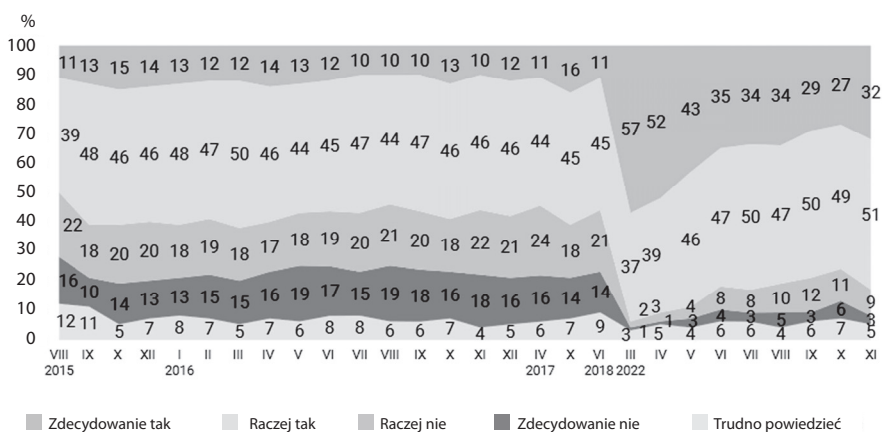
%
100
90
80
70
60
50
40
30
20
10
0

11 13 15 14 13 12 12 14 13 12 10 10 10 13 10 12 11 16 11 57 52 43 35 34 34 29 27 32

39 48 46 46 48 47 50 46 44 45 47 44 47 46 46 46 44 45 45 37 39 46 47 50 47 50 49 51

22 18 20 20 18 19 18 17 18 19 20 21 20 18 22 21 24 18 21 2 3 4 8 8 10 12 11 9

16 10 14 13 13 15 15 16 19 17 15 19 18 16 18 16 16 14 14 1 1 3 4 3 5 3 6 3

12 11 5 7 8 7 5 7 6 8 8 6 6 7 4 5 6 7 9 3 5 4 6 6 4 6 7 5

VIII 2015 IX X XII I 2016 II III IV V VI VII VIII IX X XI XII IV 2017 X VI 2018 III 2022 IV V VI VII VIII IX X XI

Zdecydowanie tak
Raczej tak
Raczej nie
Zdecydowanie nie
Trudno powiedzieć